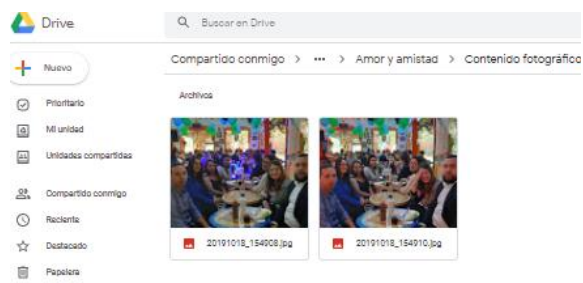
Drive

Buscar en Drive

Nuevo

Prioritario

Mi unidad

Unidades compartidas

Compartido conmigo

Reciente

Destacado

Papelera

Compartido conmigo > ··· > Amor y amistad > Contenido fotográfico

Archivos

20191018_154908.jpg

20191018_154910.jpg